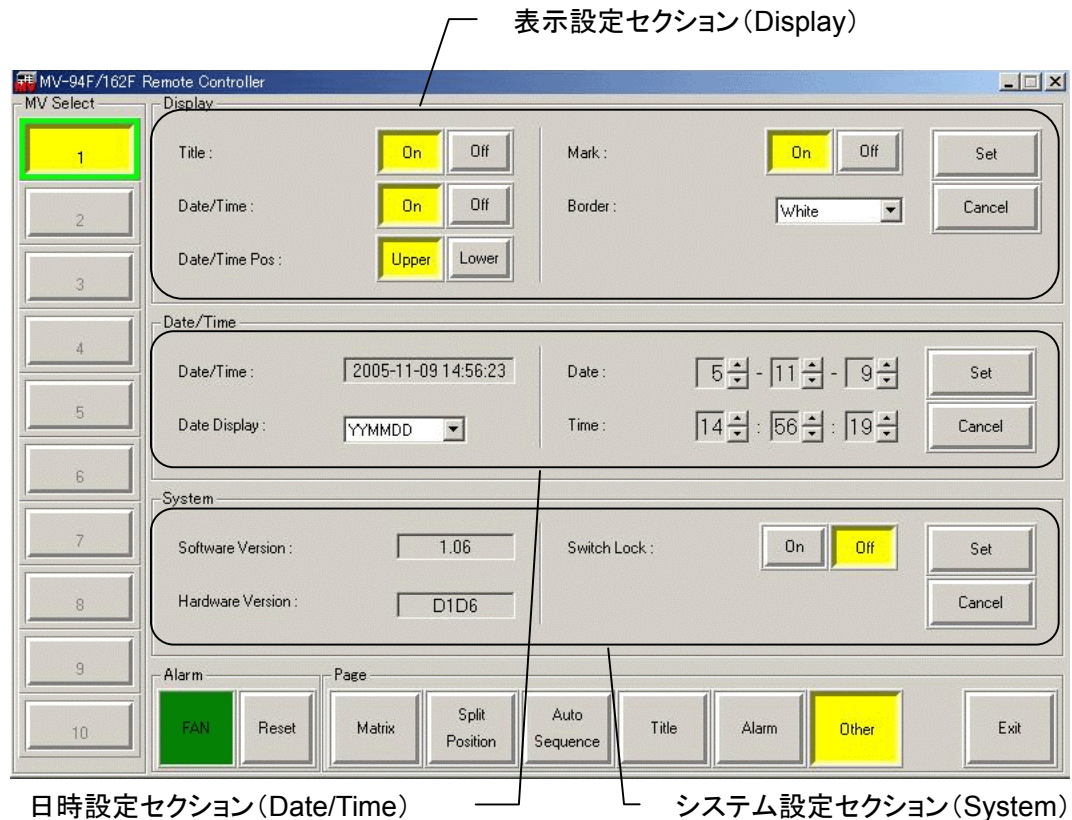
表示設定セクション(Display)

MV-94F/162F Remote Controller

MV Select

1
2
3
4
5
6
7
8
9
10

Display

Title : On Off
Date/Time : On Off
Date/Time Pos : Upper Lower
Mark : On Off
Border : White
Set
Cancel

Date/Time

Date/Time : 2005-11-09 14:56:23
Date Display : YYMMDD
Date : 5 - 11 - 9
Time : 14 : 56 : 19
Set
Cancel

System

Software Version : 1.06
Hardware Version : D1D6
Switch Lock : On Off
Set
Cancel

Alarm
FAN Reset

Page
Matrix Split Position Auto Sequence Title Alarm Other

Exit

日時設定セクション(Date/Time)

システム設定セクション(System)